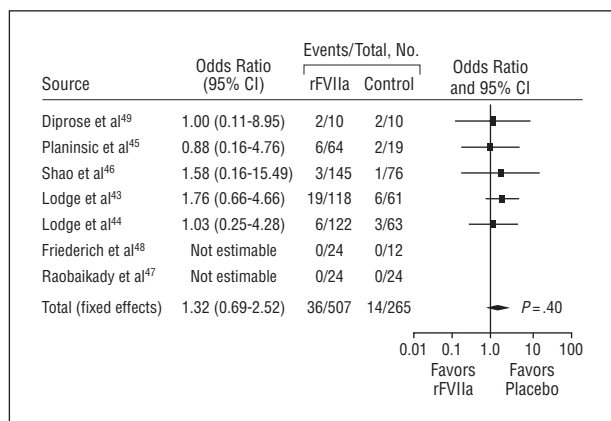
| Source | Odds Ratio (95% CI) | Events/Total, No. rFVIIa | Control | Odds Ratio and 95% CI |
|---|---|---|---|---|
| Diprose et al$^{49}$ | 1.00 (0.11-8.95) | 2/10 | 2/10 | |
| Planinsic et al$^{45}$ | 0.88 (0.16-4.76) | 6/64 | 2/19 | |
| Shao et al$^{46}$ | 1.58 (0.16-15.49) | 3/145 | 1/76 | |
| Lodge et al$^{43}$ | 1.76 (0.66-4.66) | 19/118 | 6/61 | |
| Lodge et al$^{44}$ | 1.03 (0.25-4.28) | 6/122 | 3/63 | |
| Friederich et al$^{48}$ | Not estimable | 0/24 | 0/12 | |
| Raobaikady et al$^{47}$ | Not estimable | 0/24 | 0/24 | |
| Total (fixed effects) | 1.32 (0.69-2.52) | 36/507 | 14/265 | P = .40 |

0.01 0.1 1.0 10 100

Favors rFVIIa Favors Placebo